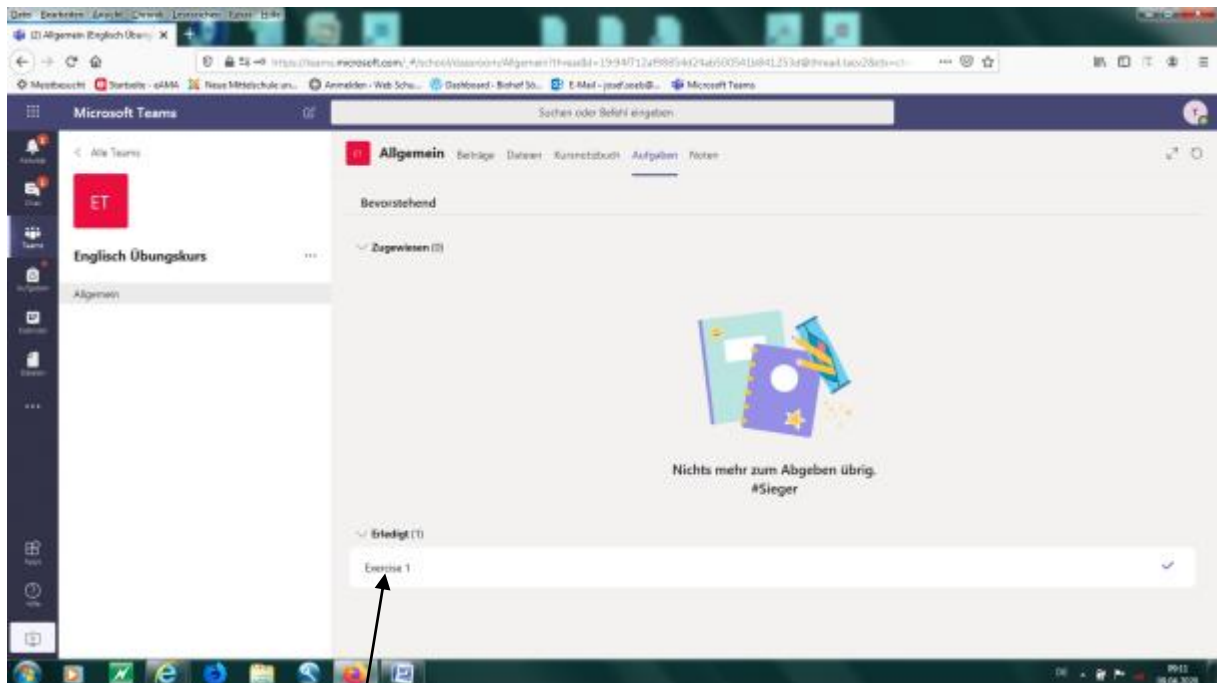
Datei Bearbeiten Ansicht Chronik Lesezeichen Extras Hilfe

(2) Allgemein (Englisch Übun) ×

https://teams.microsoft.com/_#/school/classroom/Allgemein?threadId=19:94f712a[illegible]

Meistbesucht Startseite - eAMA Neue Mittelschule an... Anmelden - Web Schu... Dashboard - Bohof Sc... E-Mail - josef.seeb@... Microsoft Teams

Microsoft Teams

Suchen oder Befehl eingeben

Aktivität

Chat

Teams

Aufgaben

Kalender

Dateien

...

Apps

Hilfe

< Alle Teams

ET

Englisch Übungskurs ...

Allgemein

ET Allgemein Beiträge Dateien Kursnotizbuch Aufgaben Noten

Bevorstehend

Zugewiesen (0)

Nichts mehr zum Abgeben übrig. #Sieger

Erledigt (1)

Exercise 1